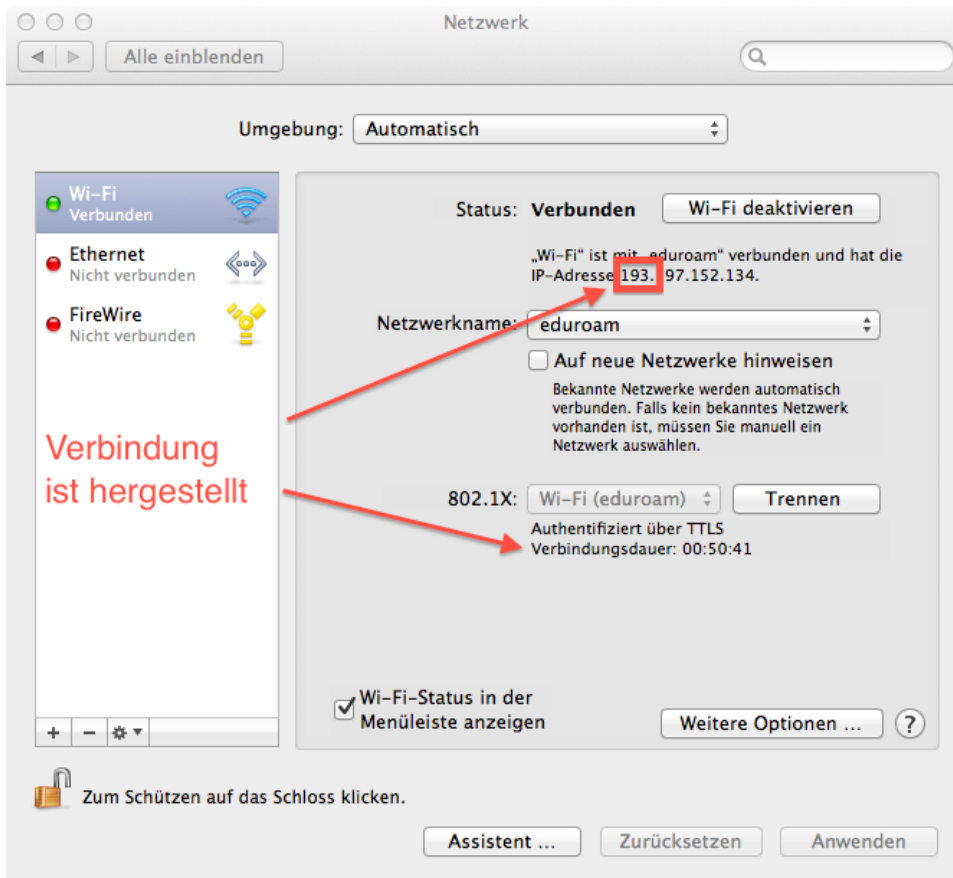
Netzwerk

Alle einblenden

Umgebung: Automatisch

Wi-Fi
Verbunden

Ethernet
Nicht verbunden

FireWire
Nicht verbunden

Verbindung ist hergestellt

Status: Verbunden

Wi-Fi deaktivieren

„Wi-Fi“ ist mit „eduroam“ verbunden und hat die IP-Adresse 193.97.152.134.

Netzwerkname: eduroam

Auf neue Netzwerke hinweisen

Bekannte Netzwerke werden automatisch verbunden. Falls kein bekanntes Netzwerk vorhanden ist, müssen Sie manuell ein Netzwerk auswählen.

802.1X: Wi-Fi (eduroam)

Trennen

Authentifiziert über TTLS
Verbindungsdauer: 00:50:41

Wi-Fi-Status in der Menüleiste anzeigen

Weitere Optionen ...

?

+ − 

Zum Schützen auf das Schloss klicken.

Assistent ...

Zurücksetzen

Anwenden